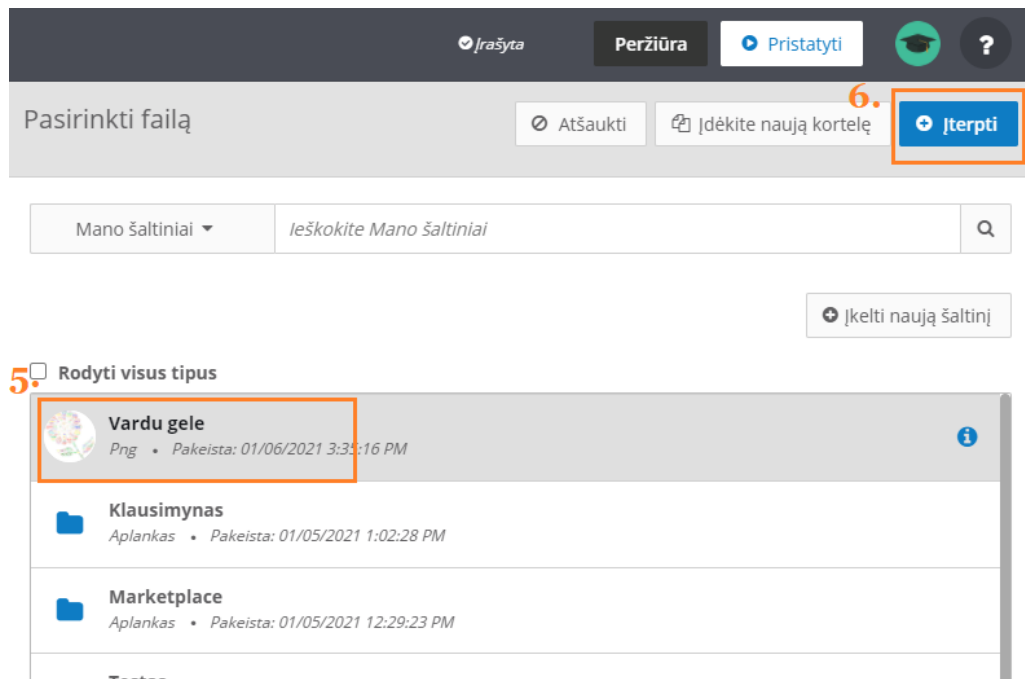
Įrašyta

Peržiūra

Pristatyti

?

Pasirinkti failą

Atšaukti

Įdėkite naują kortelę

6.

Įterpti

Mano šaltiniai

Ieškokite Mano šaltiniai

Įkelti naują šaltinį

5.

Rodyti visus tipus

Vardu gele
Png • Pakeista: 01/06/2021 3:35:16 PM

Klausimynas
Aplankas • Pakeista: 01/05/2021 1:02:28 PM

Marketplace
Aplankas • Pakeista: 01/05/2021 12:29:23 PM

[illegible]